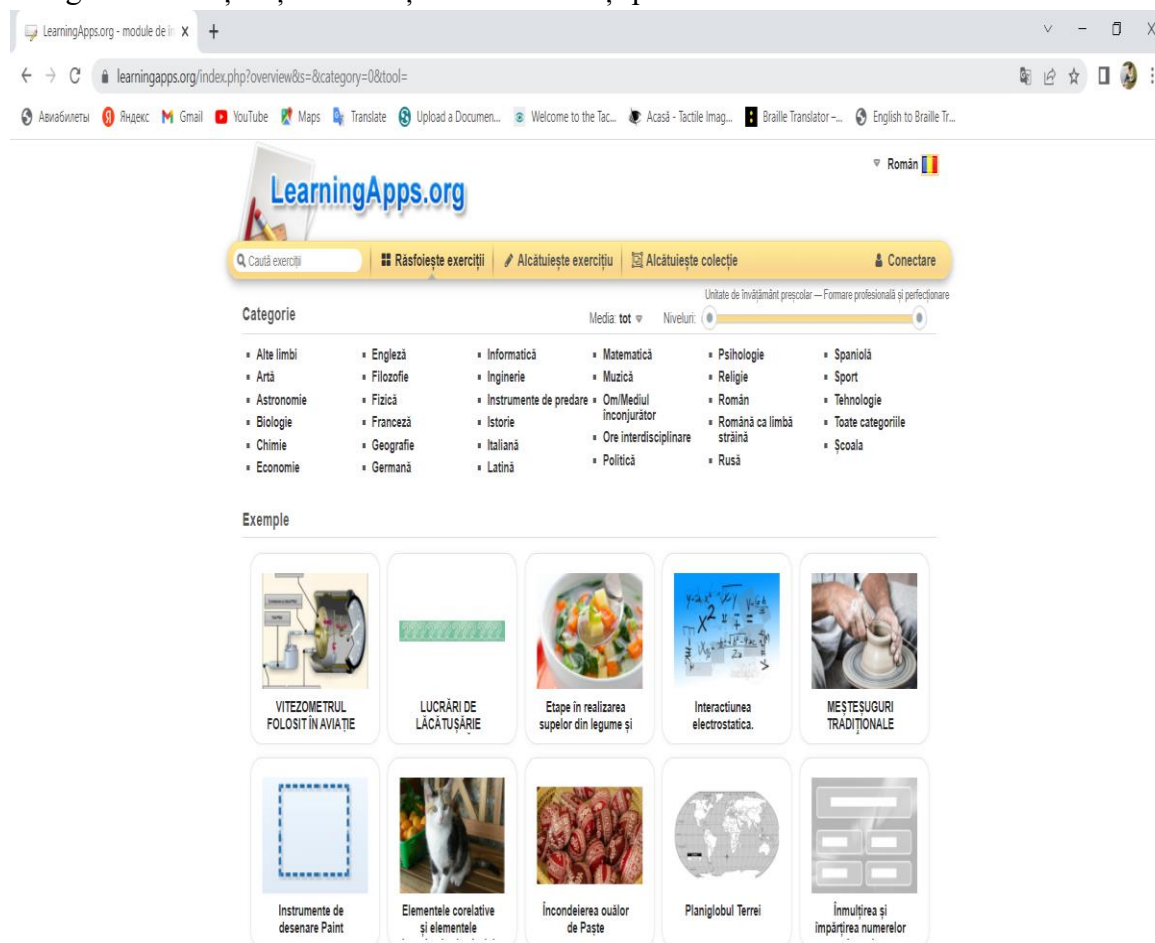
LearningApps.org - module de în X +

learningapps.org/index.php?overview&s=&category=0&tool=

Авиабилеты Яндекс Gmail YouTube Maps Translate Upload a Documen... Welcome to the Tac... Acasă - Tactile Imag... Braille Translator -... English to Braille Tr...

Român

LearningApps.org

Caută exerciții | Răsfoiește exerciții | Alcătuiește exercițiu | Alcătuiește colecție | Conectare

Categorie

Media: tot Niveluri: Unitate de învățământ preșcolar — Formare profesională și perfecționare

- Alte limbi
- Artă
- Astronomie
- Biologie
- Chimie
- Economie

- Engleză
- Filozofie
- Fizică
- Franceză
- Geografie
- Germană

- Informatică
- Inginerie
- Instrumente de predare
- Istorie
- Italiană
- Latină

- Matematică
- Muzică
- Om/Mediul înconjurător
- Ore interdisciplinare
- Politică

- Psihologie
- Religie
- Român
- Română ca limbă străină
- Rusă

- Spaniolă
- Sport
- Tehnologie
- Toate categoriile
- Școala

Exemple

VITEZOMETRUL FOLOSIT ÎN AVIAȚIE

LUCRĂRI DE LĂCĂTUȘĂRIE

Etape în realizarea supelor din legume și

Interactiunea electrostatica.

MEȘTEȘUGURI TRADIȚIONALE

Instrumente de desenare Paint

Elementele corelative și elementele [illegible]

Încondeierea ouălor de Paște

Planiglobul Terrei

Înmulțirea și împărțirea numerelor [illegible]